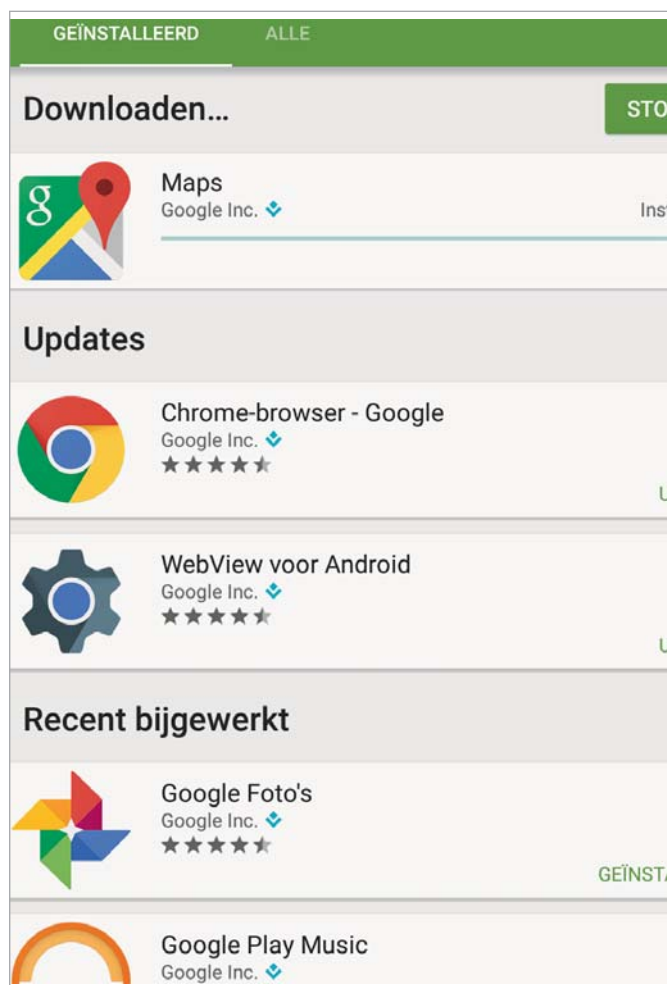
GEÏNSTALLEERD ALLE

Downloaden...

STO

Maps
Google Inc.

Ins

Updates

Chrome-browser - Google
Google Inc.

U

WebView voor Android
Google Inc.

U

Recent bijgewerkt

Google Foto's
Google Inc.

GEÏNSTA

Google Play Music
Google Inc.